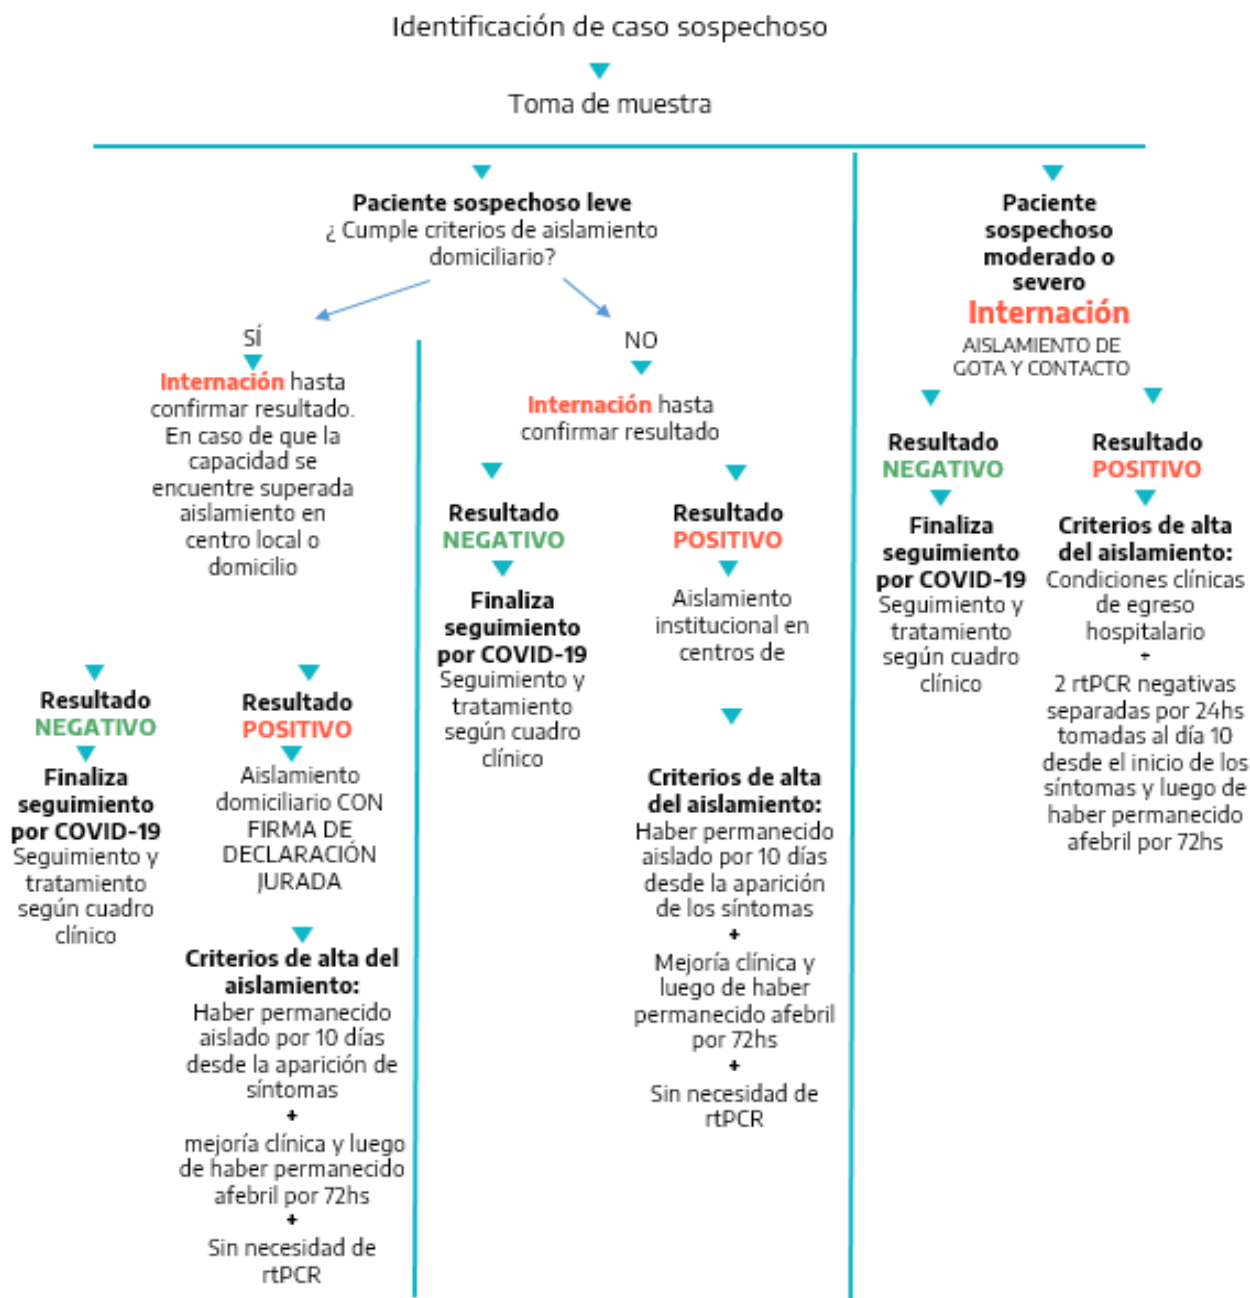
Identificación de caso sospechoso

Toma de muestra

**Paciente sospechoso leve**
¿ Cumple criterios de aislamiento domiciliario?

SÍ

Internación hasta confirmar resultado. En caso de que la capacidad se encuentre superada aislamiento en centro local o domicilio

Resultado NEGATIVO

Finaliza seguimiento por COVID-19
Seguimiento y tratamiento según cuadro clínico

Resultado POSITIVO

Aislamiento domiciliario CON FIRMA DE DECLARACIÓN JURADA

Criterios de alta del aislamiento:
Haber permanecido aislado por 10 días desde la aparición de síntomas
+
mejoría clínica y luego de haber permanecido afebril por 72hs
+
Sin necesidad de rtPCR

NO

Internación hasta confirmar resultado

Resultado NEGATIVO

Finaliza seguimiento por COVID-19
Seguimiento y tratamiento según cuadro clínico

Resultado POSITIVO

Aislamiento institucional en centros de

Criterios de alta del aislamiento:
Haber permanecido aislado por 10 días desde la aparición de los síntomas
+
Mejoría clínica y luego de haber permanecido afebril por 72hs
+
Sin necesidad de rtPCR

Paciente sospechoso moderado o severo
Internación
AISLAMIENTO DE GOTA Y CONTACTO

Resultado NEGATIVO

Finaliza seguimiento por COVID-19
Seguimiento y tratamiento según cuadro clínico

Resultado POSITIVO

Criterios de alta del aislamiento:
Condiciones clínicas de egreso hospitalario
+
2 rtPCR negativas separadas por 24hs tomadas al día 10 desde el inicio de los síntomas y luego de haber permanecido afebril por 72hs